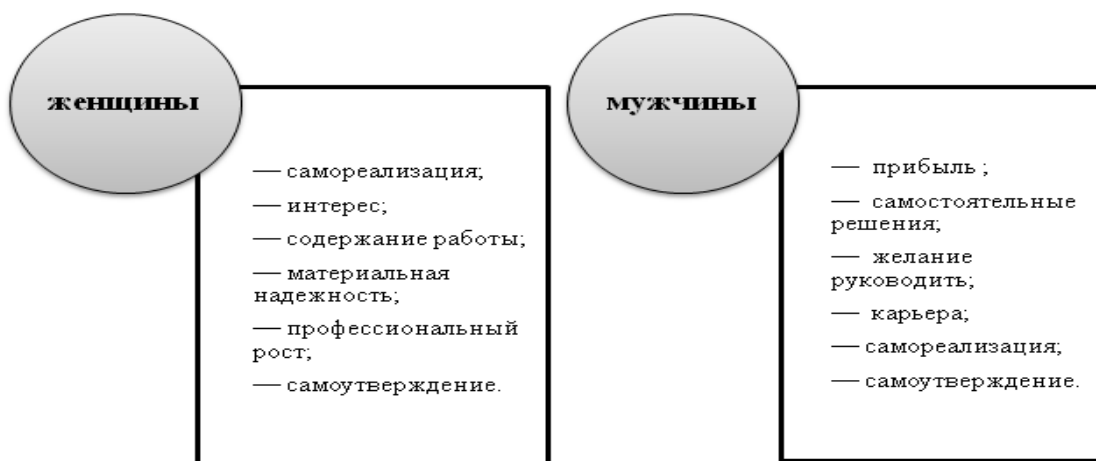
женщины

— самореализация;

— интерес;

— содержание работы;

— материальная надежность;

— профессиональный рост;

— самоутверждение.

мужчины

— прибыль ;

— самостоятельные решения;

— желание руководить;

— карьера;

— самореализация;

— самоутверждение.